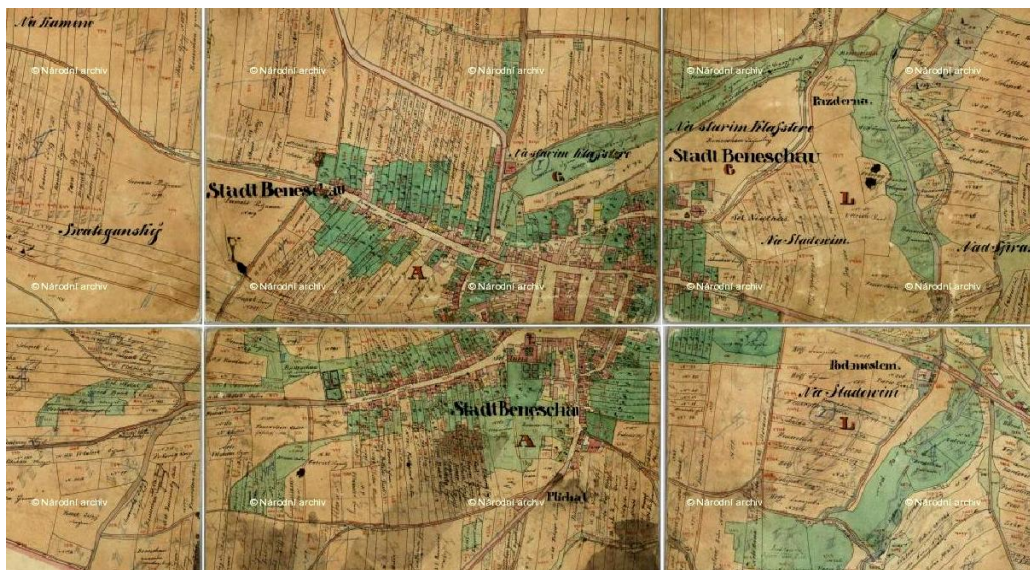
Na Kamenc
© Národní archiv
© Národní archiv
© Národní archiv
© Národní archiv
© Národní archiv
Swatojansky
Stadt Beneschau
Na starim klaſstere
G
A
© Národní archiv
© Národní archiv
© Národní archiv
© Národní archiv
Bazderna
Na starim Klaſstere
Stadt Beneschau
G
L
Na Sladowim
Nad Spra
Stadt Beneschau
A
Plihal
© Národní archiv
© Národní archiv
© Národní archiv
Pod mostem
Na Sladowin
L
© Národní archiv
© Národní archiv